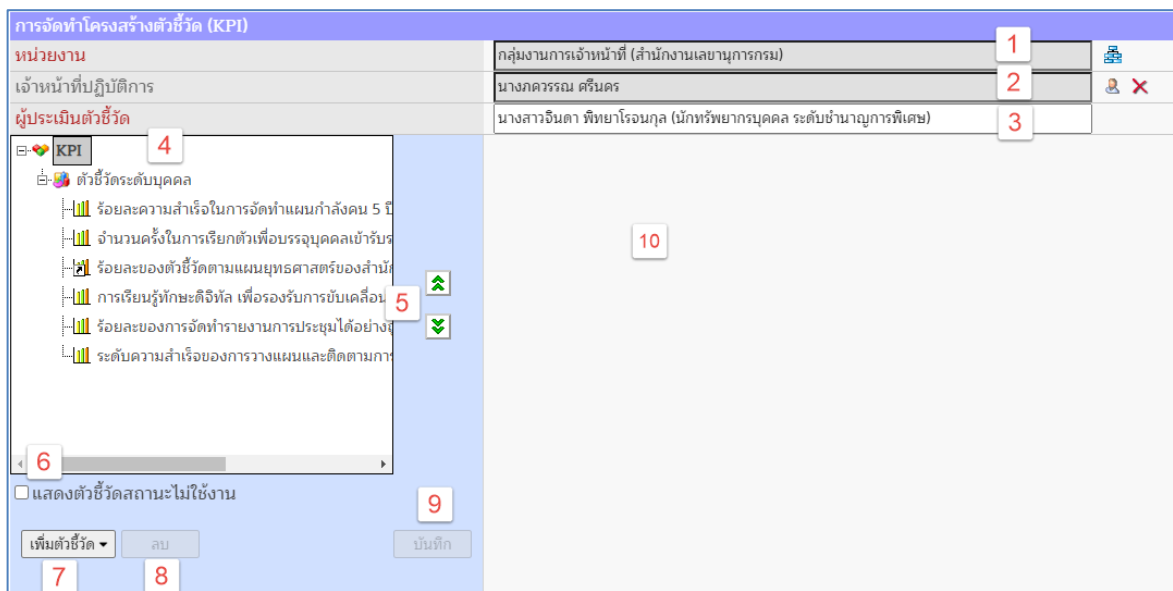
การจัดทำโครงสร้างตัวชี้วัด (KPI)

หน่วยงาน | กลุ่มงานการเจ้าหน้าที่ (สำนักงานเลขานุการกรม) 1

เจ้าหน้าที่ปฏิบัติการ | นางภควรรณ ศรีนคร 2

ผู้ประเมินตัวชี้วัด | นางสาวอินดา พิทยาโรจนกุล (นักทรัพยากรบุคคล ระดับชำนาญการพิเศษ) 3

KPI 4

ตัวชี้วัดระดับบุคคล

ร้อยละความสำเร็จในการจัดทำแผนกำลังคน 5 ปี

จำนวนครั้งในการเรียกตัวเพื่อบรรจุบุคคลเข้ารับร

ร้อยละของตัวชี้วัดตามแผนยุทธศาสตร์ของสำนัก

การเรียนรู้ทักษะดิจิทัล เพื่อรองรับการขับเคลื่อน

ร้อยละของการจัดทำรายงานการประชุมได้อย่างถู

ระดับความสำเร็จของการวางแผนและติดตามการ

5

10

6

แสดงตัวชี้วัดสถานะไม่ใช้งาน

9

เพิ่มตัวชี้วัด

ลบ

บันทึก

7

8